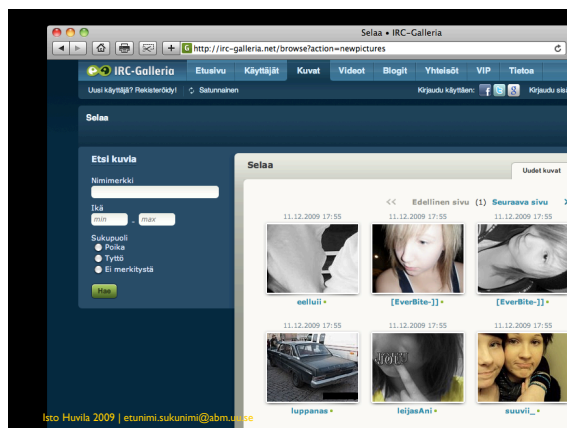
Selaa • IRC-Galleria

http://irc-galleria.net/browse?action=newpictures

IRC-Galleria
Etusivu
Käyttäjät
Kuvat
Videot
Blogit
Yhteisöt
VIP
Tietoa

Uusi käyttäjä? Rekisteröidy!
Satunnainen
Kirjaudu käyttäen:
Kirjaudu sis

Selaa

Etsi kuvia
Nimimerkki
Ikä
min
-
max
Sukupuoli
Poika
Tyttö
Ei merkitystä
Hae

Selaa
Uudet kuvat
<< Edellinen sivu (1) Seuraava sivu >

11.12.2009 17:55
eeluii
11.12.2009 17:55
[EverBite-]]
11.12.2009 17:55
[EverBite-]]
11.12.2009 17:55
luppanas
11.12.2009 17:55
leijasAni
11.12.2009 17:55
suuvii_

Isto Huvila 2009 | etunimi.sukunimi@abm.uu.se